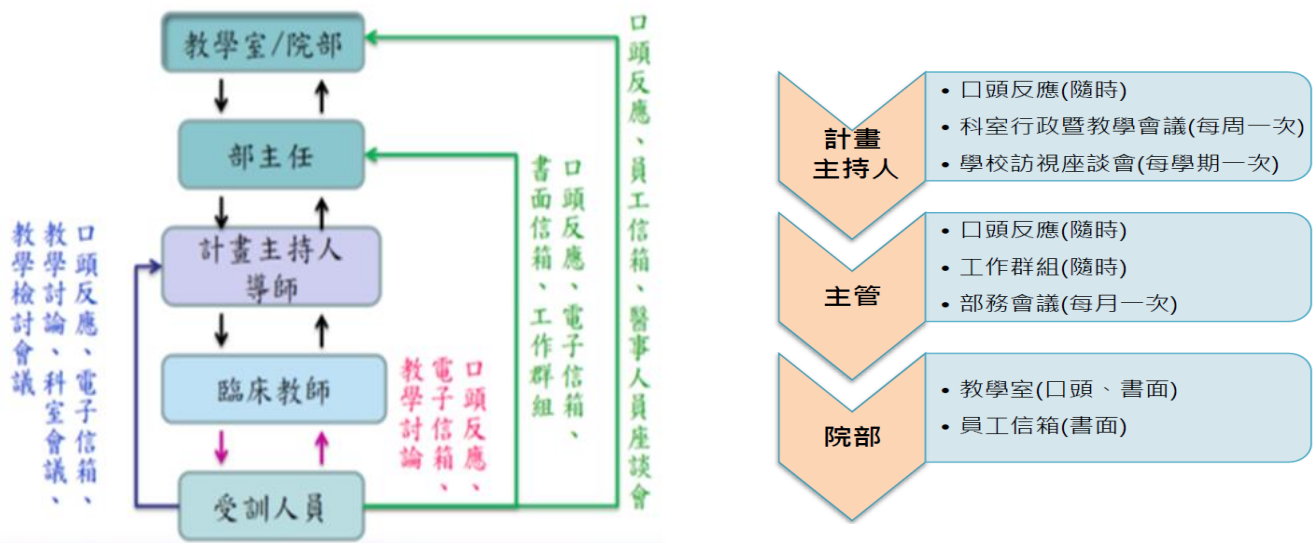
教學室/院部

部主任

計畫主持人
導師

臨床教師

受訓人員

口頭反應、電子信箱、教學討論、科室會議、教學檢討會議

口頭反應、電子信箱、教學討論

口頭反應、電子信箱、書面信箱、工作群組

口頭反應、員工信箱、醫事人員座談會

計畫主持人
• 口頭反應(隨時)
• 科室行政暨教學會議(每周一次)
• 學校訪視座談會(每學期一次)

主管
• 口頭反應(隨時)
• 工作群組(隨時)
• 部務會議(每月一次)

院部
• 教學室(口頭、書面)
• 員工信箱(書面)